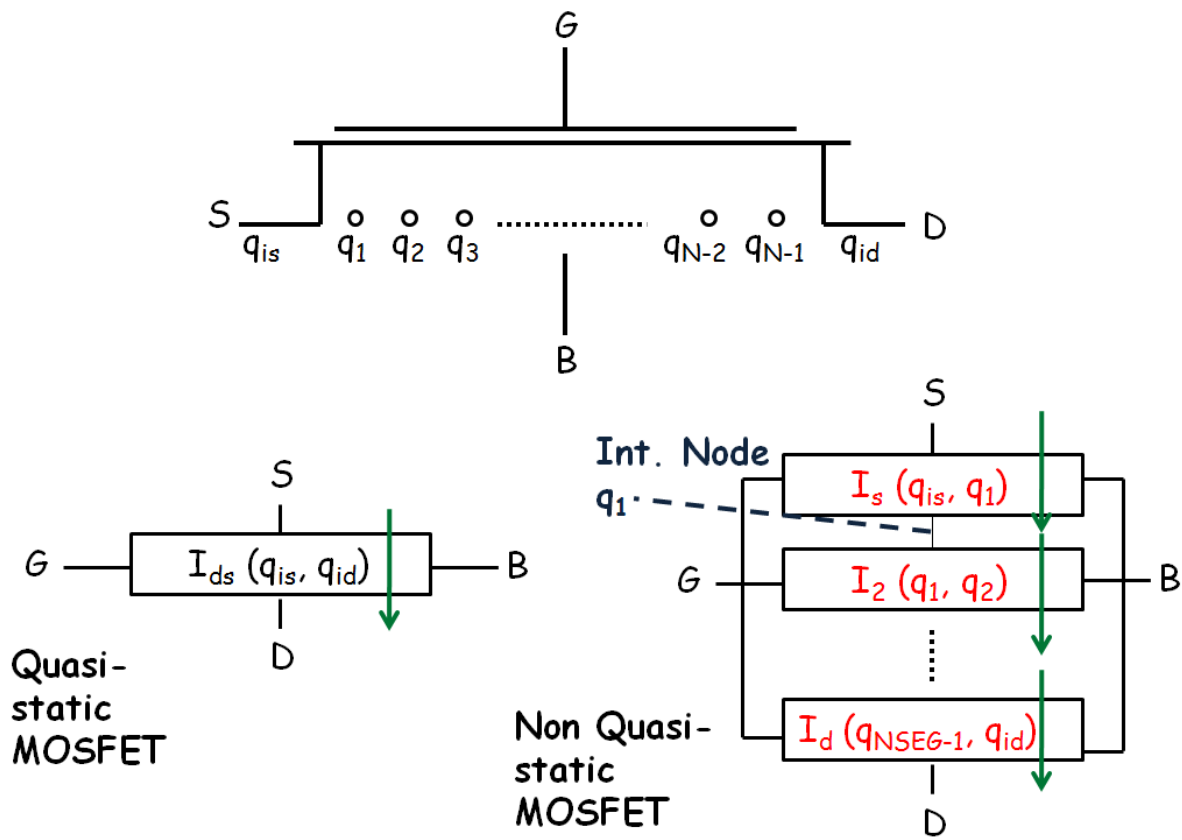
G

S D

$q_{is}$ $q_1$ $q_2$ $q_3$ $q_{N-2}$ $q_{N-1}$ $q_{id}$

B

S

G $I_{ds}$ ($q_{is}$, $q_{id}$) B

D

Quasi-static MOSFET

S

Int. Node

$q_1$

$I_s$ ($q_{is}$, $q_1$)

G $I_2$ ($q_1$, $q_2$) B

$I_d$ ($q_{NSEG-1}$, $q_{id}$)

Non Quasi-static MOSFET

D